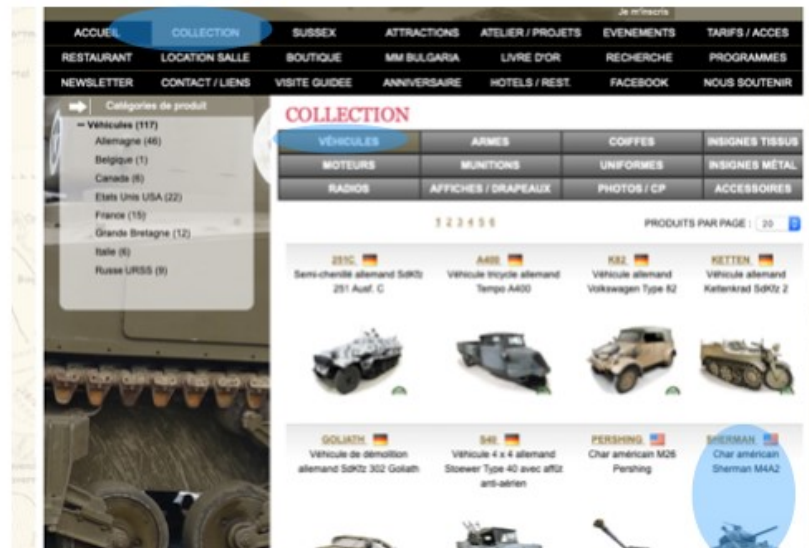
Je m'inscris

ACCUEIL | COLLECTION | SUSSEX | ATTRACTIONS | ATELIER / PROJETS | EVENEMENTS | TARIFS / ACCES
RESTAURANT | LOCATION SALLE | BOUTIQUE | MM BULGARIA | LIVRE D'OR | RECHERCHE | PROGRAMMES
NEWSLETTER | CONTACT / LIENS | VISITE GUIDEE | ANNIVERSAIRE | HOTELS / REST. | FACEBOOK | NOUS SOUTENIR

Catégories de produit

− Véhicules (117)
Allemagne (46)
Belgique (1)
Canada (6)
Etats Unis USA (22)
France (15)
Grande Bretagne (12)
Italie (6)
Russe URSS (9)

COLLECTION

| VÉHICULES | ARMES | COIFFES | INSIGNES TISSUS |
|---|---|---|---|
| MOTEURS | MUNITIONS | UNIFORMES | INSIGNES MÉTAL |
| RADIOS | AFFICHES / DRAPEAUX | PHOTOS / CP | ACCESSOIRES |

1 2 3 4 5 6

PRODUITS PAR PAGE : 20

251C
Semi-chenillé allemand SdKfz 251 Ausf. C

A400
Véhicule tricycle allemand Tempo A400

K82
Véhicule allemand Volkswagen Type 82

KETTEN
Véhicule allemand Kettenkrad SdKfz 2

GOLIATH
Véhicule de démolition allemand SdKfz 302 Goliath

S40
Véhicule 4 x 4 allemand Stoewer Type 40 avec affût anti-aérien

PERSHING
Char américain M26 Pershing

SHERMAN
Char américain Sherman M4A2